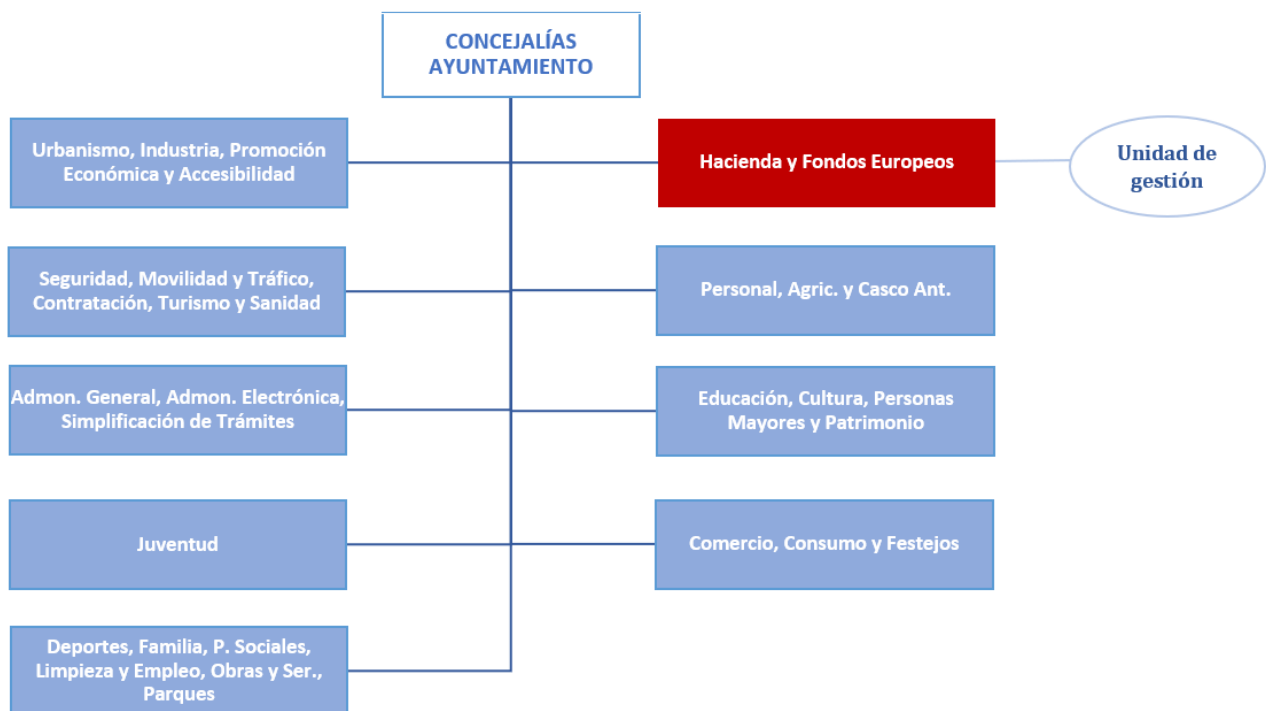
CONCEJALÍAS AYUNTAMIENTO

Urbanismo, Industria, Promoción Económica y Accesibilidad

Hacienda y Fondos Europeos

Unidad de gestión

Seguridad, Movilidad y Tráfico, Contratación, Turismo y Sanidad

Personal, Agric. y Casco Ant.

Admon. General, Admon. Electrónica, Simplificación de Trámites

Educación, Cultura, Personas Mayores y Patrimonio

Juventud

Comercio, Consumo y Festejos

Deportes, Familia, P. Sociales, Limpieza y Empleo, Obras y Ser., Parques